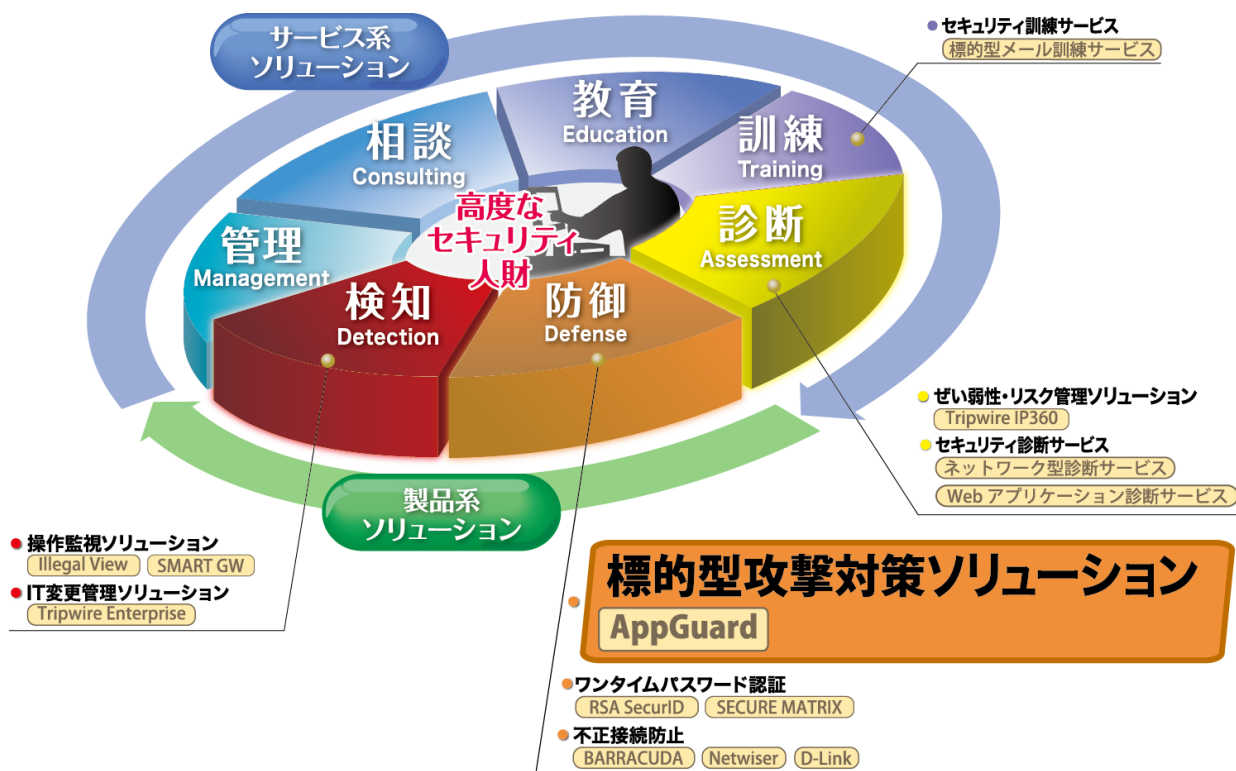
サービス系
ソリューション

セキュリティ訓練サービス
標的型メール訓練サービス

教育
Education

訓練
Training

相談
Consulting

高度な
セキュリティ
人財

管理
Management

診断
Assessment

検知
Detection

防御
Defense

ぜい弱性・リスク管理ソリューション
Tripwire IP360

セキュリティ診断サービス
ネットワーク型診断サービス
Web アプリケーション診断サービス

製品系
ソリューション

操作監視ソリューション
Illegal View
SMART GW

IT変更管理ソリューション
Tripwire Enterprise

標的型攻撃対策ソリューション
AppGuard

ワンタイムパスワード認証
RSA SecurID
SECURE MATRIX

不正接続防止
BARRACUDA
Netwiser
D-Link